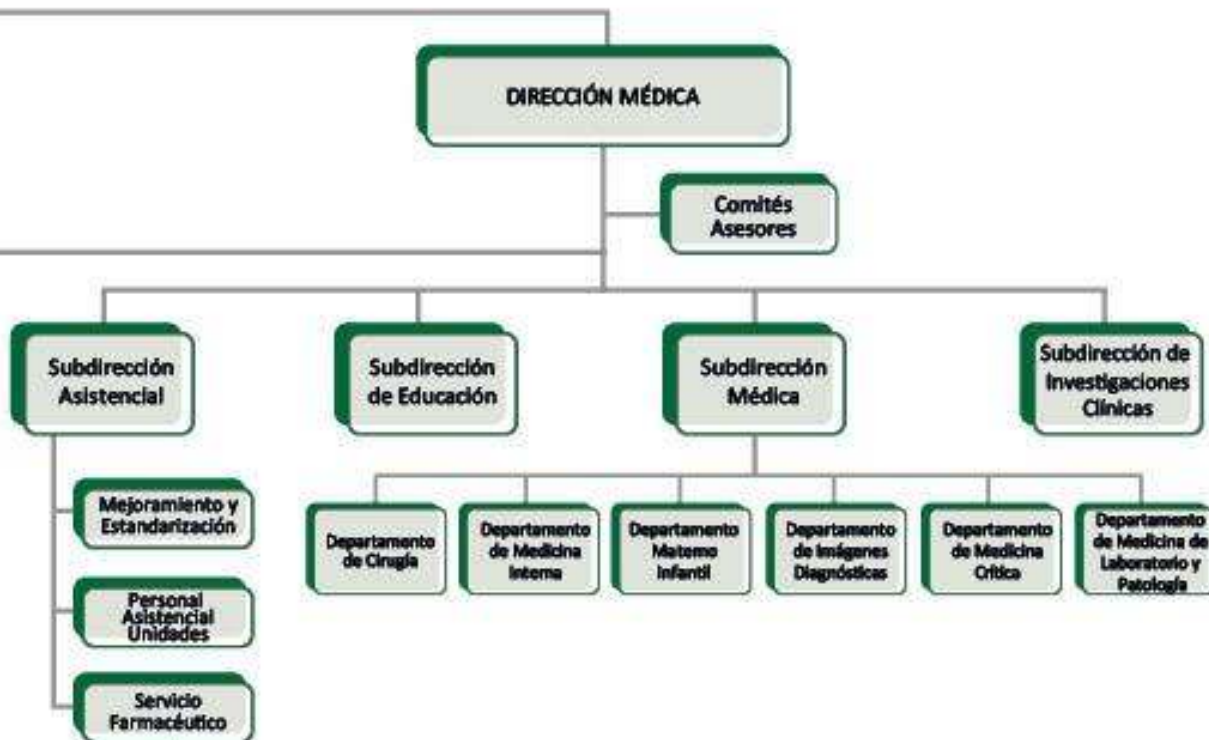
DIRECCIÓN MÉDICA

Comités Asesores

Subdirección Asistencial

Subdirección de Educación

Subdirección Médica

Subdirección de Investigaciones Clínicas

Mejoramiento y Estandarización

Personal Asistencial Unidades

Servicio Farmacéutico

Departamento de Cirugía

Departamento de Medicina Interna

Departamento Materno Infantil

Departamento de Imágenes Diagnósticas

Departamento de Medicina Crítica

Departamento de Medicina de Laboratorio y Patología